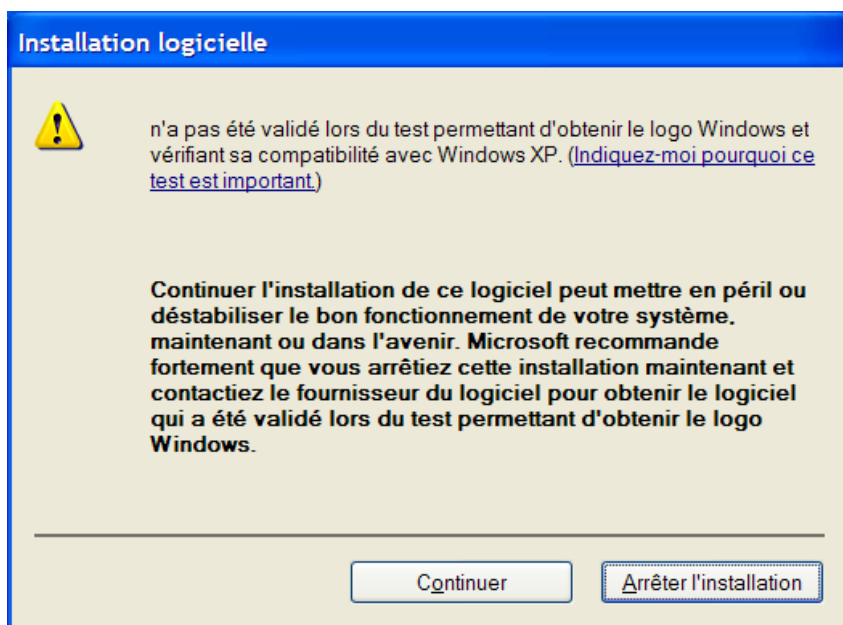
Installation logicielle

n'a pas été validé lors du test permettant d'obtenir le logo Windows et vérifiant sa compatibilité avec Windows XP. (Indiquez-moi pourquoi ce test est important.)

Continuer l'installation de ce logiciel peut mettre en péril ou déstabiliser le bon fonctionnement de votre système, maintenant ou dans l'avenir. Microsoft recommande fortement que vous arrêtiez cette installation maintenant et contactiez le fournisseur du logiciel pour obtenir le logiciel qui a été validé lors du test permettant d'obtenir le logo Windows.

Continuer

Arrêter l'installation